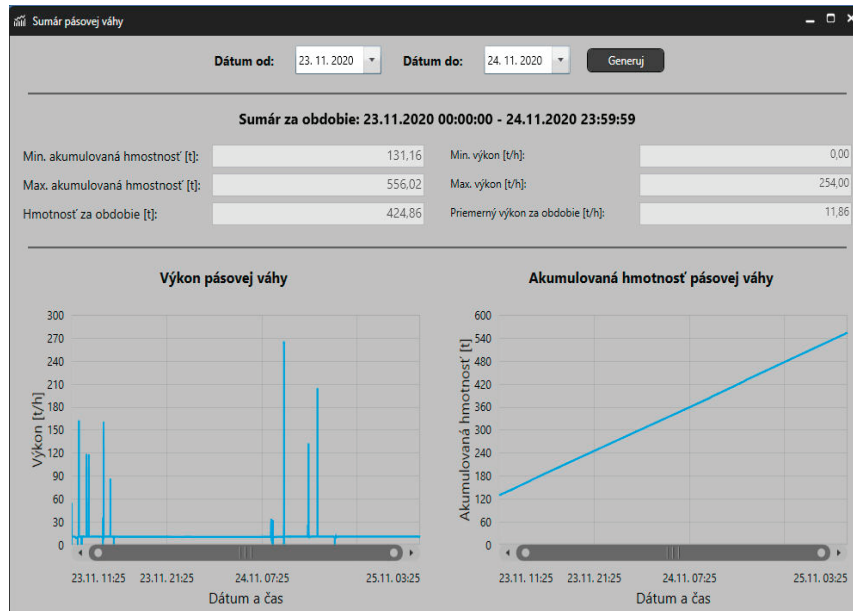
Sumár pásovej váhy

Dátum od: 23. 11. 2020 Dátum do: 24. 11. 2020 Generuj

Sumár za obdobie: 23.11.2020 00:00:00 - 24.11.2020 23:59:59

Min. akumulovaná hmostnosť [t]: 131,16
Max. akumulovaná hmostnosť [t]: 556,02
Hmotnosť za obdobie [t]: 424,86
Min. výkon [t/h]: 0,00
Max. výkon [t/h]: 254,00
Priemerný výkon za obdobie [t/h]: 11,86

Výkon pásovej váhy

Výkon [t/h]
300
270
240
210
180
150
120
90
60
30
0
23.11. 11:25 23.11. 21:25 24.11. 07:25 25.11. 03:25
Dátum a čas

Akumulovaná hmotnosť pásovej váhy

Akumulovaná hmotnosť [t]
600
540
480
420
360
300
240
180
120
60
0
23.11. 11:25 23.11. 21:25 24.11. 07:25 25.11. 03:25
Dátum a čas